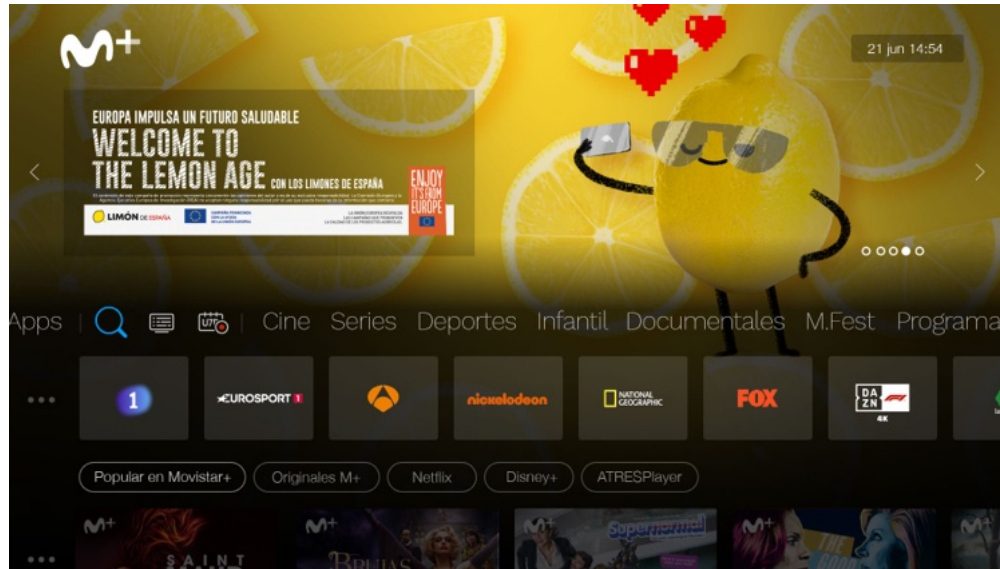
M+

21 jun 14:54

EUROPA IMPULSA UN FUTURO SALUDABLE
WELCOME TO THE LEMON AGE CON LOS LIMONES DE ESPAÑA

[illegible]

LIMÓN DE ESPAÑA

ENJOY IT'S FROM EUROPE

Apps Cine Series Deportes Infantil Documentales M.Fest Programa

1
EUROSPORT 1
nickelodeon
NATIONAL GEOGRAPHIC
FOX
DAZN F1 4K

Popular en Movistar+
Originales M+
Netflix
Disney+
ATRESPlayer

M+ SAINT
M+ BRUJAS
Supernormal
M+